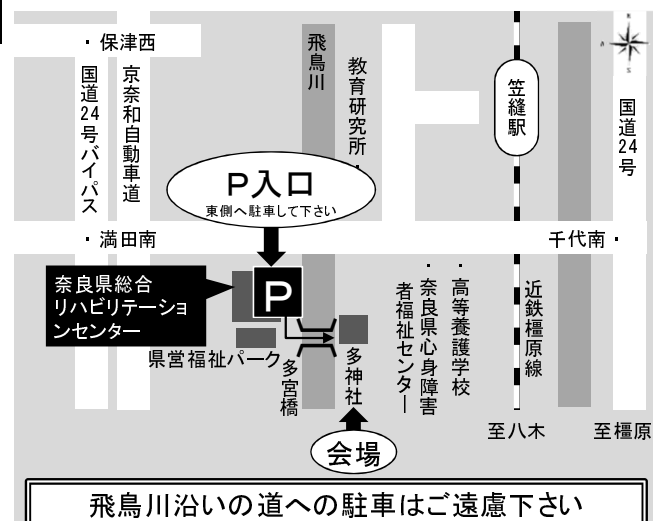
・保津西
国道24号バイパス
京奈和自動車道
飛鳥川
教育研究所
笠縫駅
国道24号
P入口
東側へ駐車して下さい
・満田南
千代南・
奈良県総合リハビリテーションセンター
P
県営福祉パーク
多宮橋
多神社
奈良県心身障害者福祉センター
高等養護学校
近鉄橿原線
至八木
至橿原
会場
飛鳥川沿いの道への駐車はご遠慮下さい